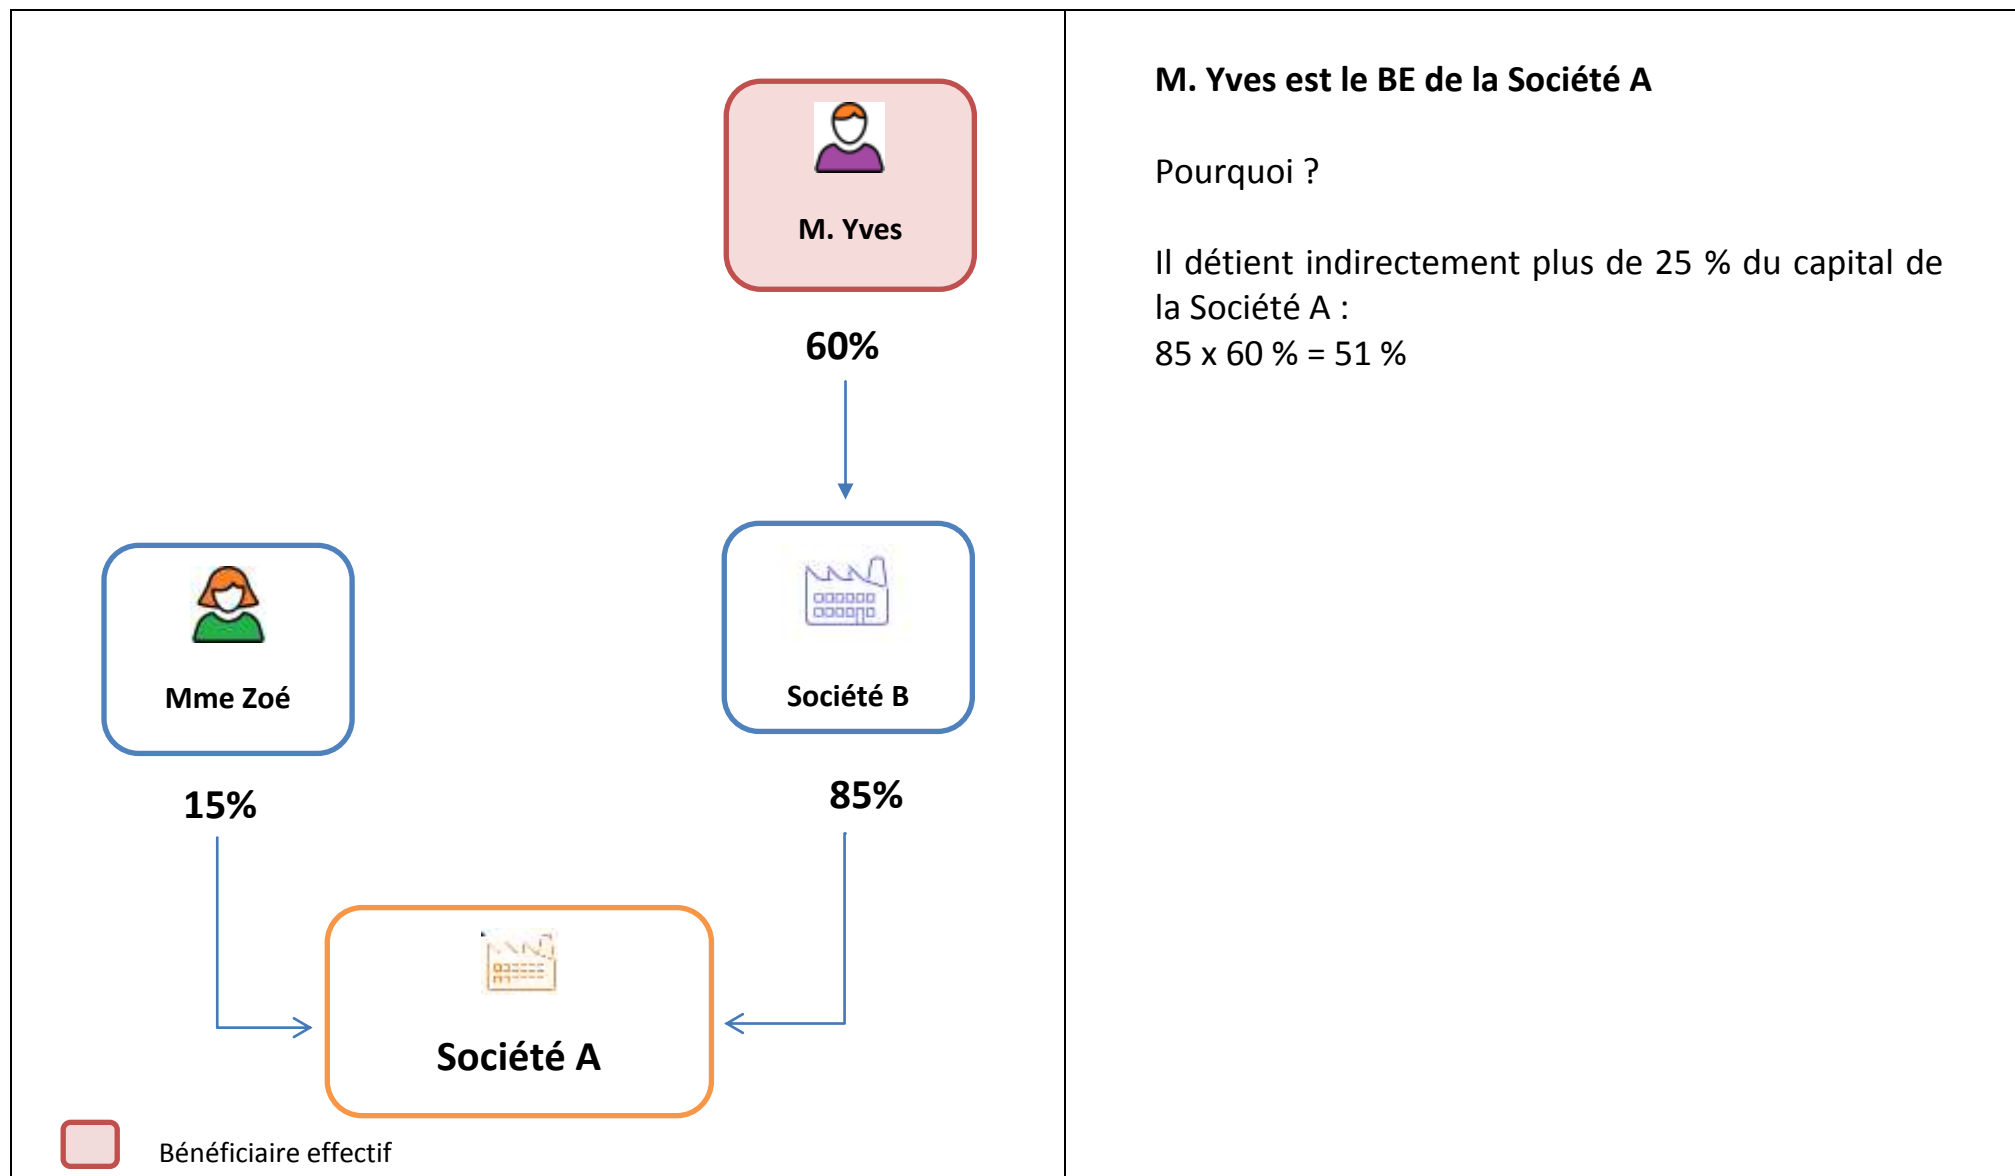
M. Yves

60%

Mme Zoé

Société B

15%

85%

Société A

Bénéficiaire effectif

**M. Yves est le BE de la Société A**

Pourquoi ?

Il détient indirectement plus de 25 % du capital de la Société A :
85 x 60 % = 51 %